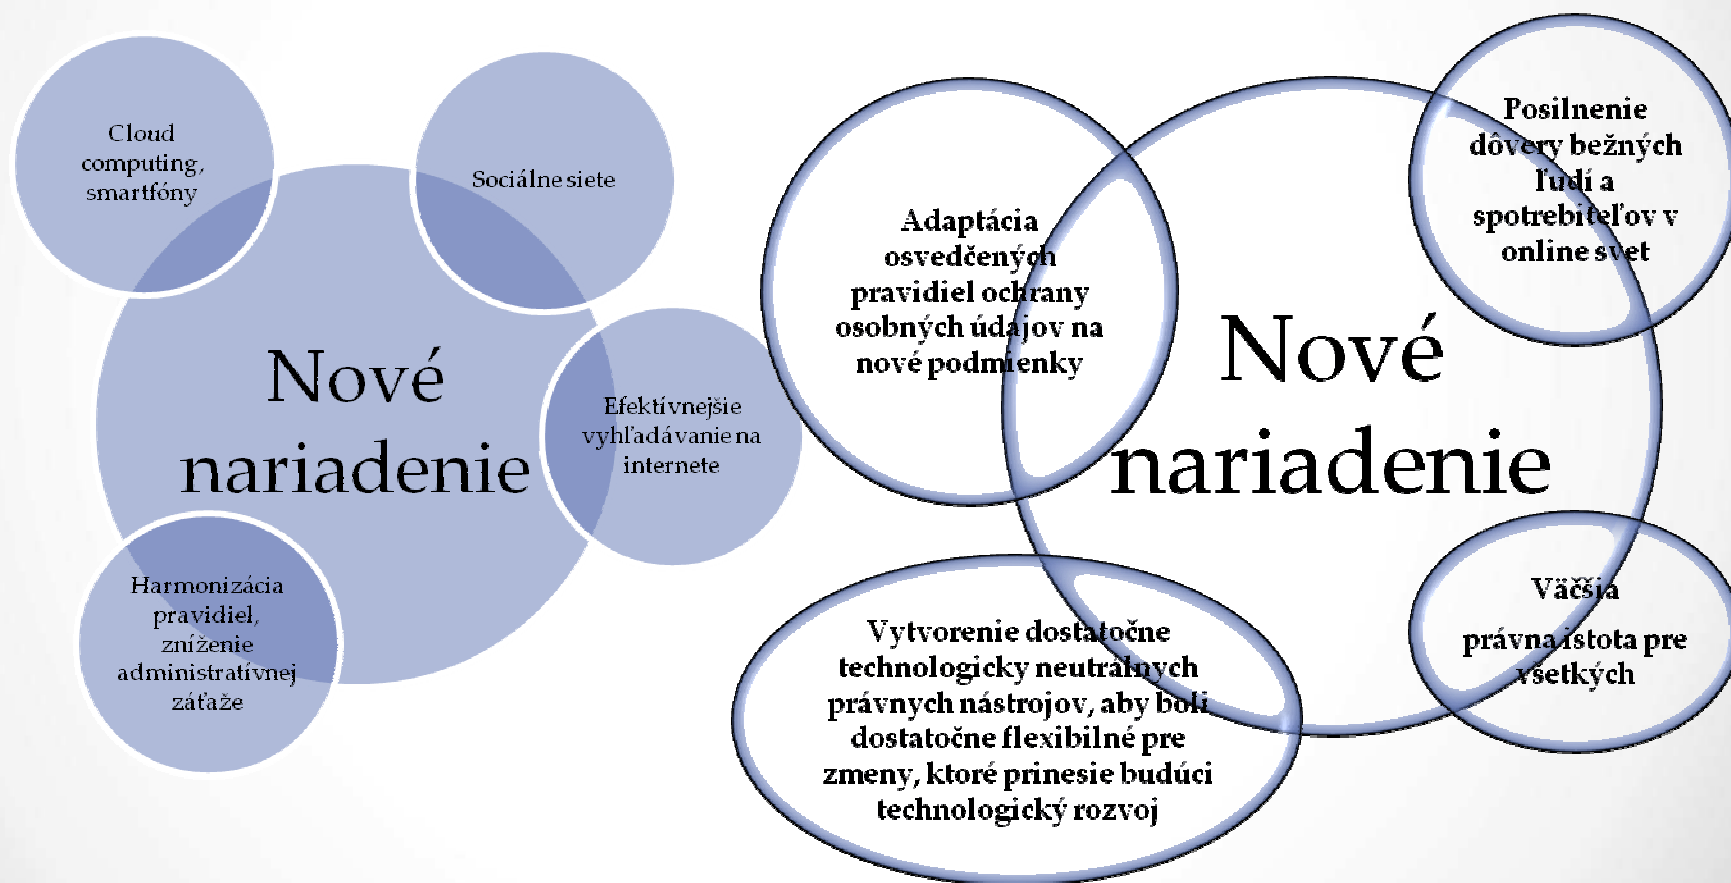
Cloud computing, smartfóny

Sociálne siete

Nové nariadenie

Efektívnejšie vyhľadávanie na internete

Harmonizácia pravidiel, zníženie administratívnej záťaže

Adaptácia osvedčených pravidiel ochrany osobných údajov na nové podmienky

Nové nariadenie

Posilnenie dôvery bežných ľudí a spotrebiteľov v online svet

Väčšia právna istota pre všetkých

Vytvorenie dostatočne technologicky neutrálnych právnych nástrojov, aby boli dostatočne flexibilné pre zmeny, ktoré prinesie budúci technologický rozvoj